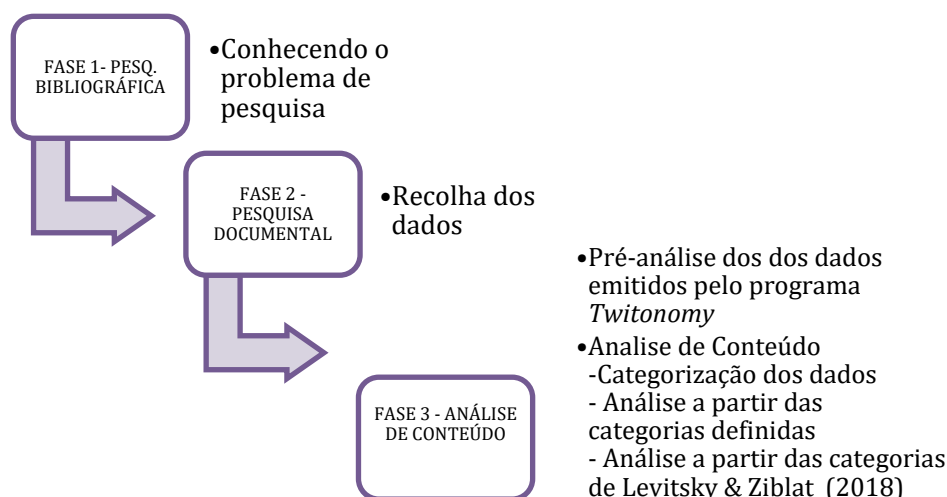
FASE 1- PESQ. BIBLIOGRÁFICA

•Conhecendo o problema de pesquisa

FASE 2 - PESQUISA DOCUMENTAL

•Recolha dos dados

FASE 3 - ANÁLISE DE CONTEÚDO

•Pré-análise dos dos dados emitidos pelo programa *Twitonomy*
•Analise de Conteúdo
-Categorização dos dados
- Análise a partir das categorias definidas
- Análise a partir das categorias de Levitsky & Ziblat (2018)